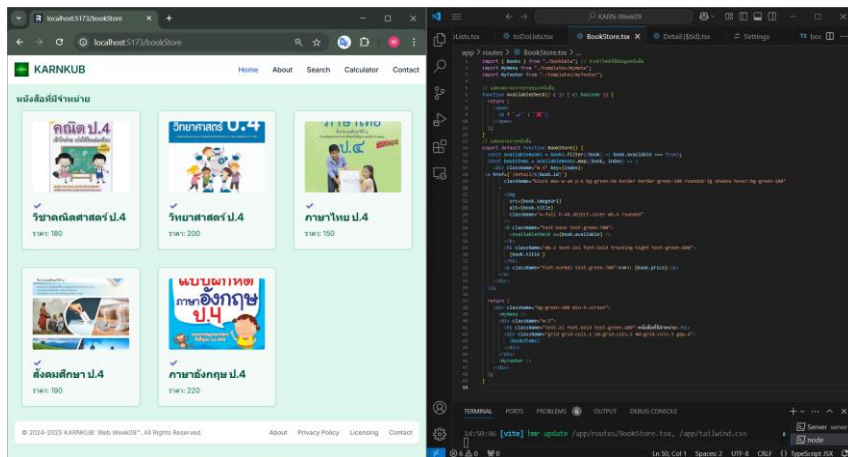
localhost:5173/bookStore

localhost:5173/bookStore

KARNKUB

Home About Search Calculator Contact

หนังสือที่มีจำหน่าย

คณิต ป.4

วิทยาศาสตร์ ป.4

ภาษาไทย ป.4

✓
วิชาคณิตศาสตร์ ป.4
ราคา: 180

✓
วิทยาศาสตร์ ป.4
ราคา: 200

✓
ภาษาไทย ป.4
ราคา: 150

แบบฝึกหัด ภาษาอังกฤษ ป.4

✓
สังคมศึกษา ป.4
ราคา: 190

✓
ภาษาอังกฤษ ป.4
ราคา: 220

© 2024-2025 KARNKUB: Web Week09™. All Rights Reserved.

About Privacy Policy Licensing Contact

KARN-Week09

oLists.tsx toDoLists.tsx BookStore.tsx Detail.{$id}.tsx Settings boc

app > routes > BookStore.tsx > ...

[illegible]

TERMINAL PORTS PROBLEMS 6 OUTPUT DEBUG CONSOLE

14:50:46 [vite] hmr update /app/routes/BookStore.tsx, /app/tailwind.css

Server server
node

Ln 50, Col 1 Spaces: 2 UTF-8 CRLF TypeScript JSX